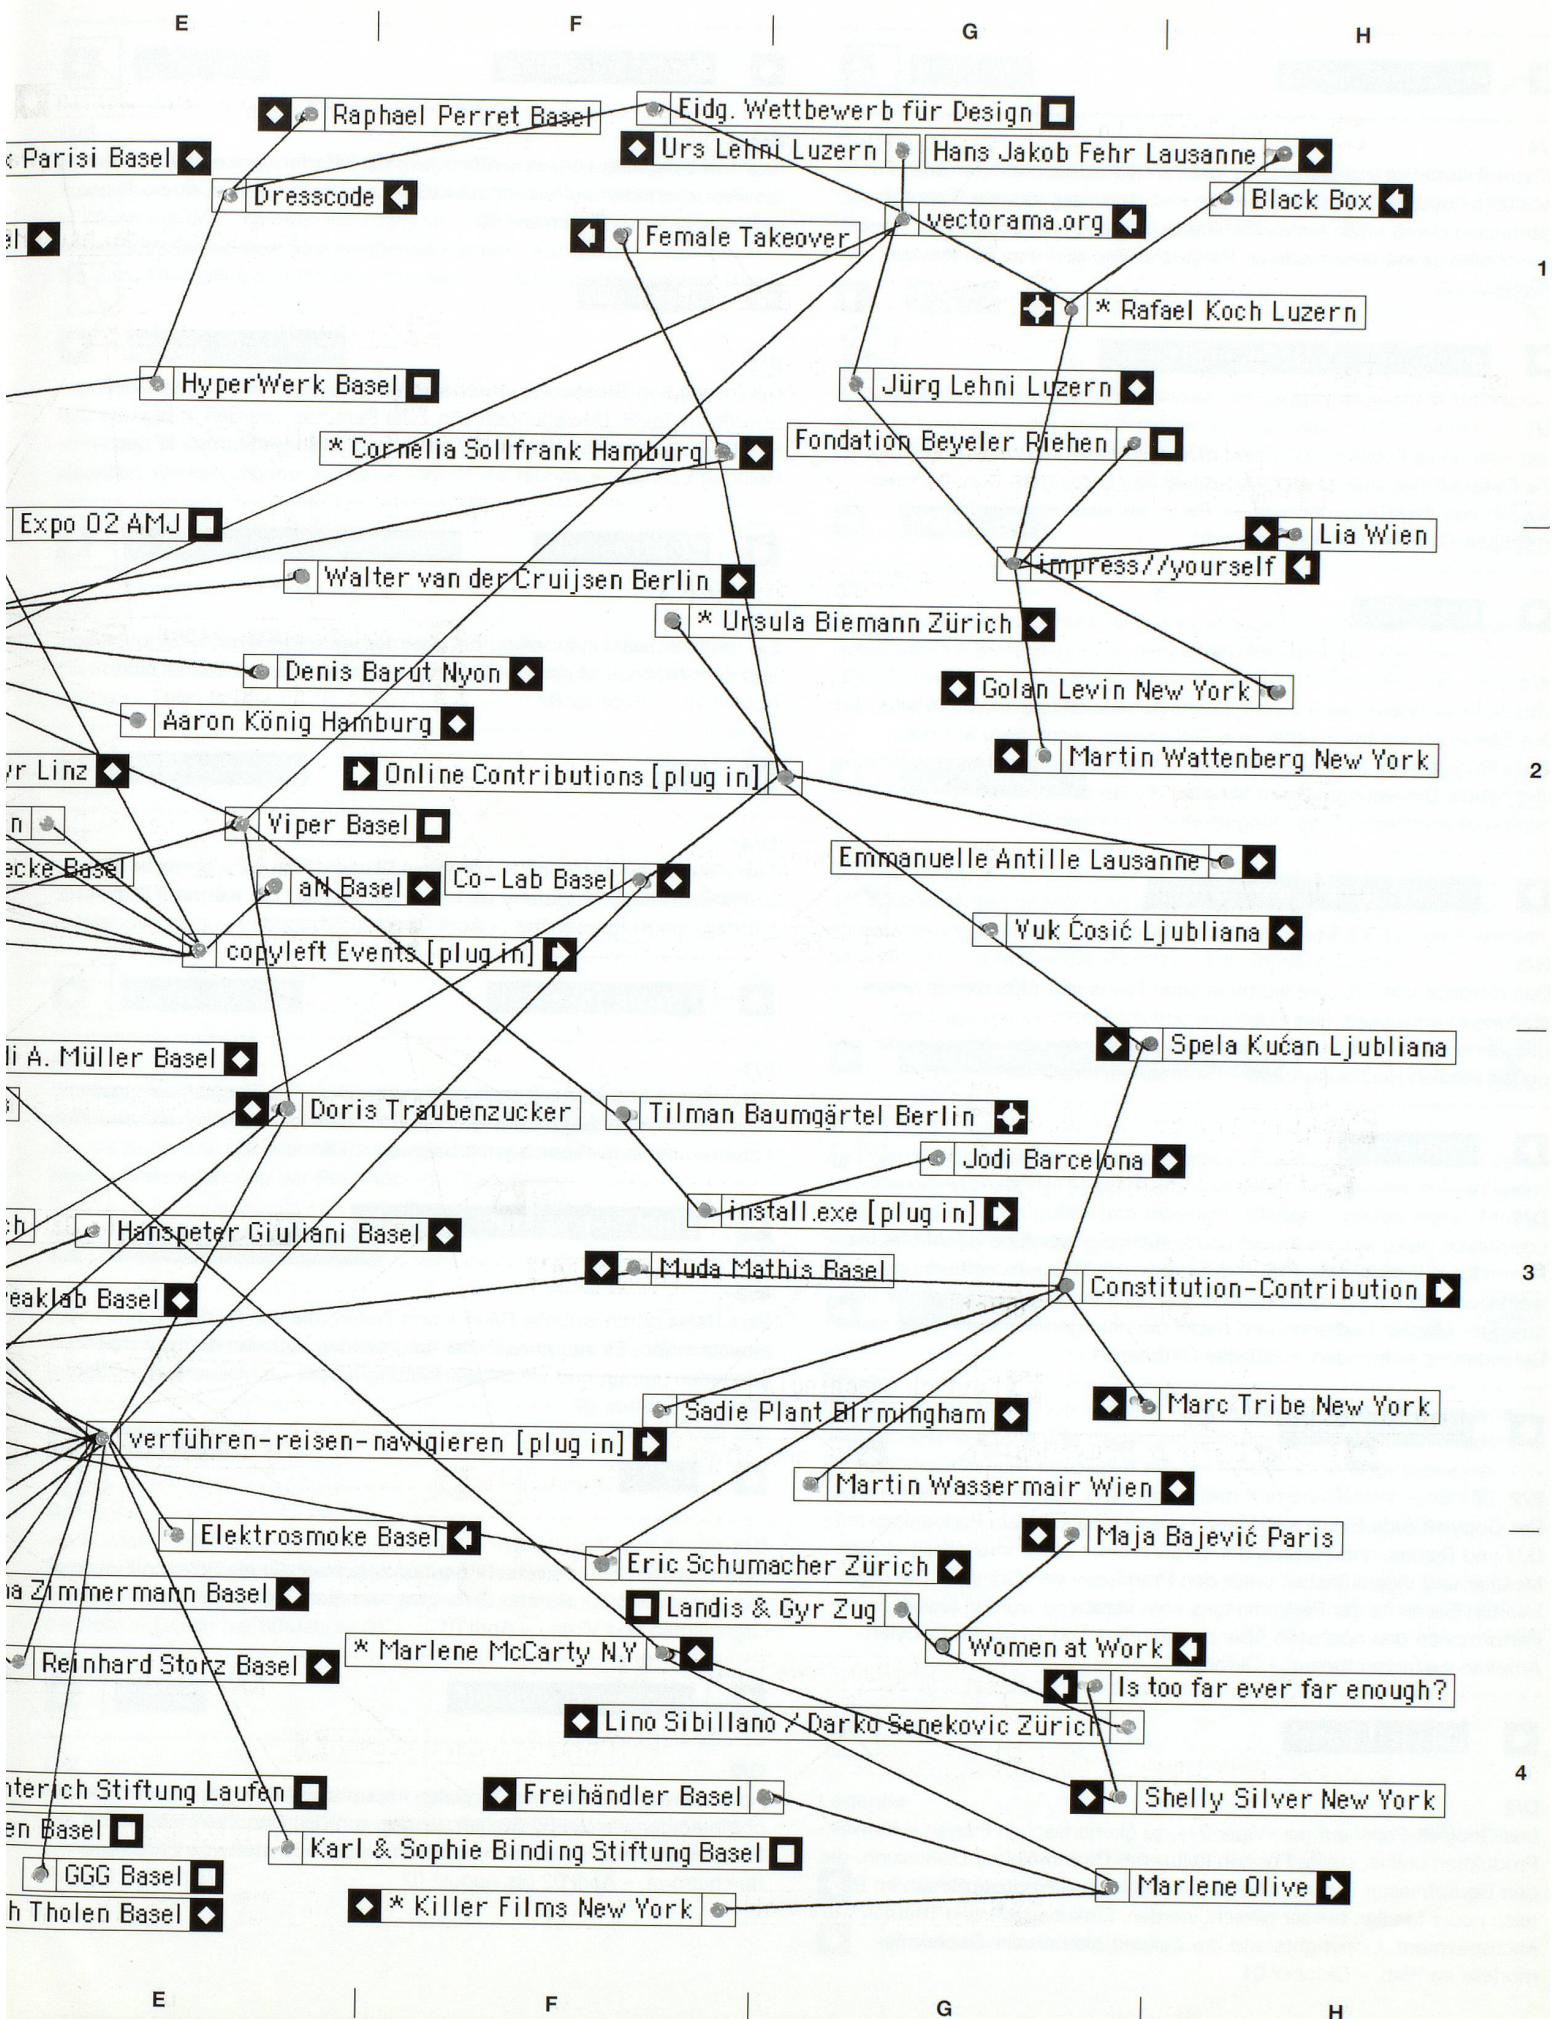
E F G H

Raphael Perret Basel
Eidg. Wettbewerb für Design
Parisi Basel
Urs Lehni Luzern
Hans Jakob Fehr Lausanne
Dresscode
Black Box
el
Female Takeover
vectorama.org
1
* Rafael Koch Luzern
HyperWerk Basel
Jürg Lehni Luzern
* Cornelia Sollfrank Hamburg
Fondation Beyeler Riehen
Expo 02 AMJ
Lia Wien
impress//yourself
Walter van der Cruijsen Berlin
* Ursula Biemann Zürich
Denis Barut Nyon
Golan Levin New York
Aaron König Hamburg
Martin Wattenberg New York
r Linz
Online Contributions [plug in]
2
n
Viper Basel
ecke Basel
Emmanuelle Antille Lausanne
Co-Lab Basel
aN Basel
Vuk Ćosić Ljubliana
copyleft Events [plug in]
Spela Kućan Ljubliana
li A. Müller Basel
Doris Traubenzucker
Tilman Baumgärtel Berlin
Jodi Barcelona
install.exe [plug in]
h
Hanspeter Giuliani Basel
Muda Mathis Basel
eaklab Basel
Constitution-Contribution
3
Marc Tribe New York
Sadie Plant Birmingham
verführen-reisen-navigieren [plug in]
Martin Wassermair Wien
Elektrosmoke Basel
Maja Bajević Paris
Eric Schumacher Zürich
a Zimmermann Basel
Landis & Gyr Zug
Women at Work
* Marlene McCarty N.Y
Reinhard Storz Basel
Is too far ever far enough?
Lino Sibillano / Darko Senekovic Zürich
nterich Stiftung Laufen
Freihändler Basel
4
Shelly Silver New York
en Basel
Karl & Sophie Binding Stiftung Basel
GGG Basel
Marlene Olive
* Killer Films New York
h Tholen Basel

E F G H